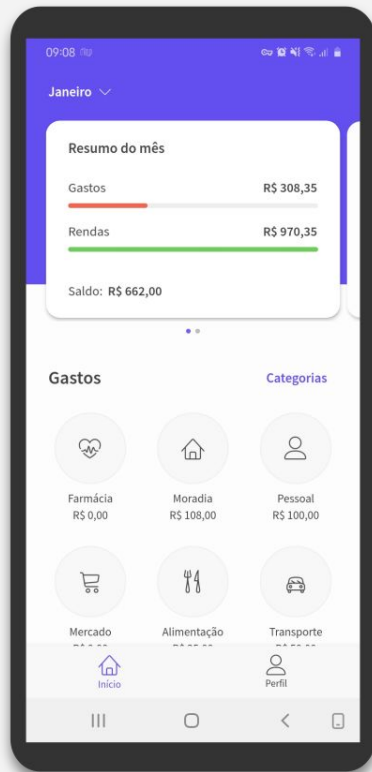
09:08

Janeiro

Resumo do mês

Gastos R$ 308,35

Rendas R$ 970,35

Saldo: R$ 662,00

Gastos

Categorias

Farmácia
R$ 0,00

Moradia
R$ 108,00

Pessoal
R$ 100,00

Mercado
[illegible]

Alimentação
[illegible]

Transporte
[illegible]

Início

Perfil